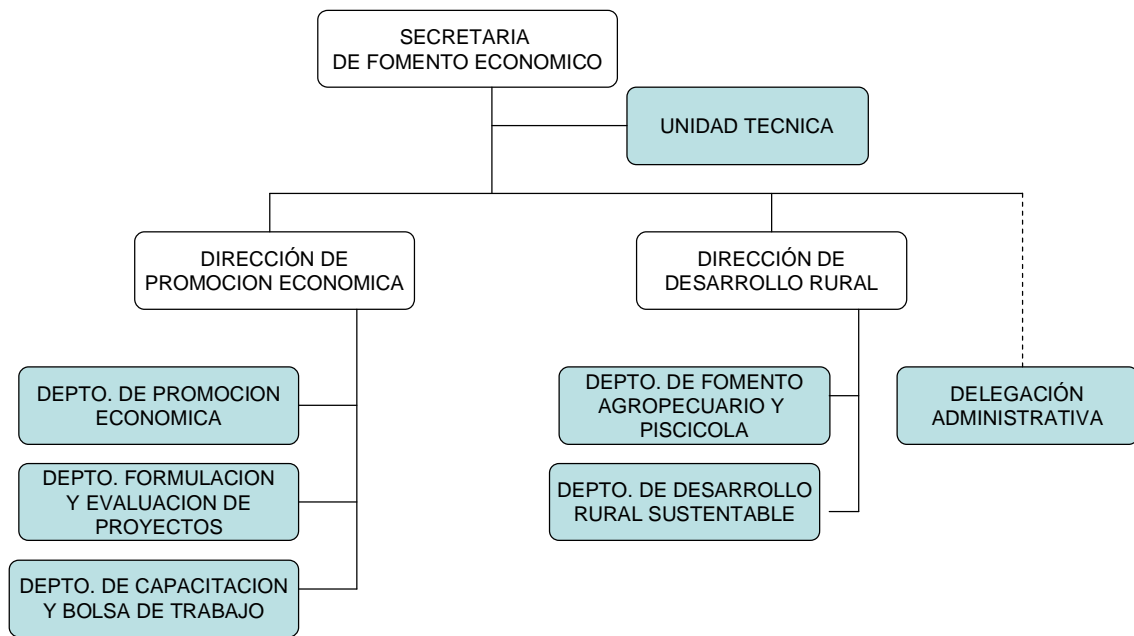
SECRETARIA
DE FOMENTO ECONOMICO

UNIDAD TECNICA

DIRECCIÓN DE
PROMOCION ECONOMICA

DIRECCIÓN DE
DESARROLLO RURAL

DEPTO. DE PROMOCION
ECONOMICA

DEPTO. FORMULACION
Y EVALUACION DE
PROYECTOS

DEPTO. DE CAPACITACION
Y BOLSA DE TRABAJO

DEPTO. DE FOMENTO
AGROPECUARIO Y
PISCICOLA

DEPTO. DE DESARROLLO
RURAL SUSTENTABLE

DELEGACIÓN
ADMINISTRATIVA